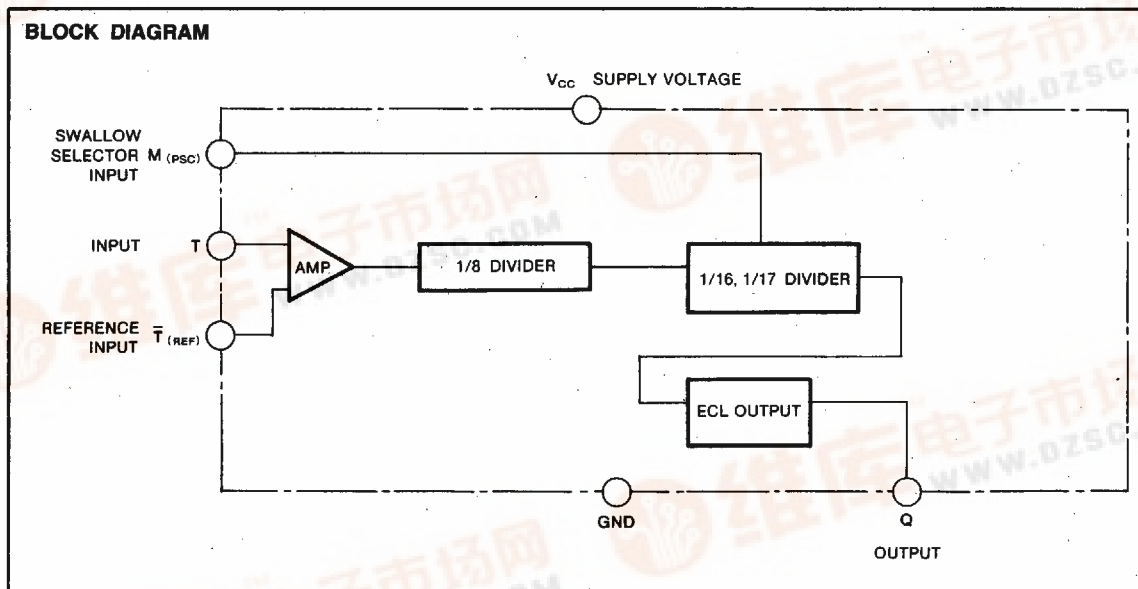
BLOCK DIAGRAM

$V_{CC}$ SUPPLY VOLTAGE

SWALLOW SELECTOR M (PSC) INPUT

INPUT T

REFERENCE INPUT $\overline{T}$ (REF)

AMP

1/8 DIVIDER

1/16, 1/17 DIVIDER

ECL OUTPUT

GND

Q

OUTPUT

维库电子市场网 WWW.DZSC.COM